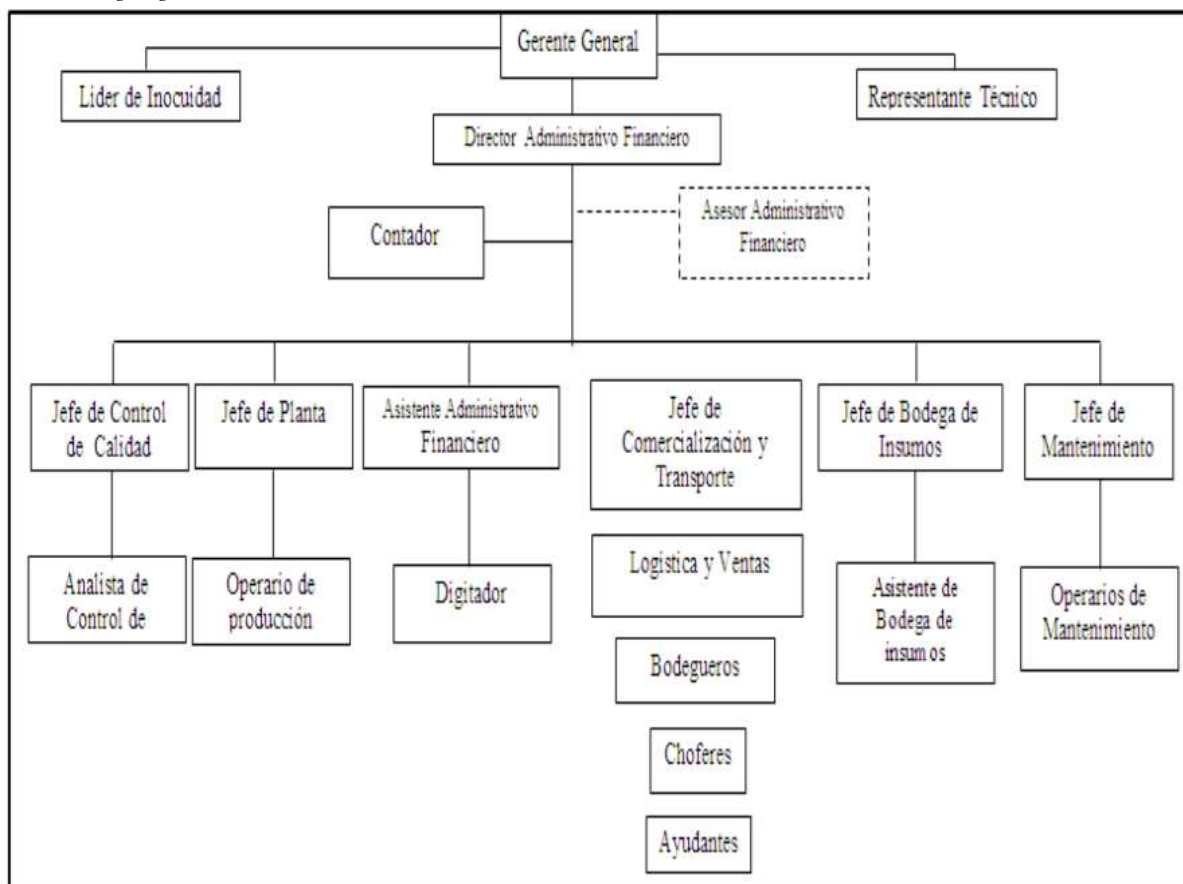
Gerente General

Lider de Inocuidad

Representante Técnico

Director Administrativo Financiero

Contador

Asesor Administrativo Financiero

Jefe de Control de Calidad

Jefe de Planta

Asistente Administrativo Financiero

Jefe de Comercialización y Transporte

Jefe de Bodega de Insumos

Jefe de Mantenimiento

Analista de Control de

Operario de producción

Digitador

Logistica y Ventas

Bodegueros

Choferes

Ayudantes

Asistente de Bodega de insum os

Operarios de Mantenimiento